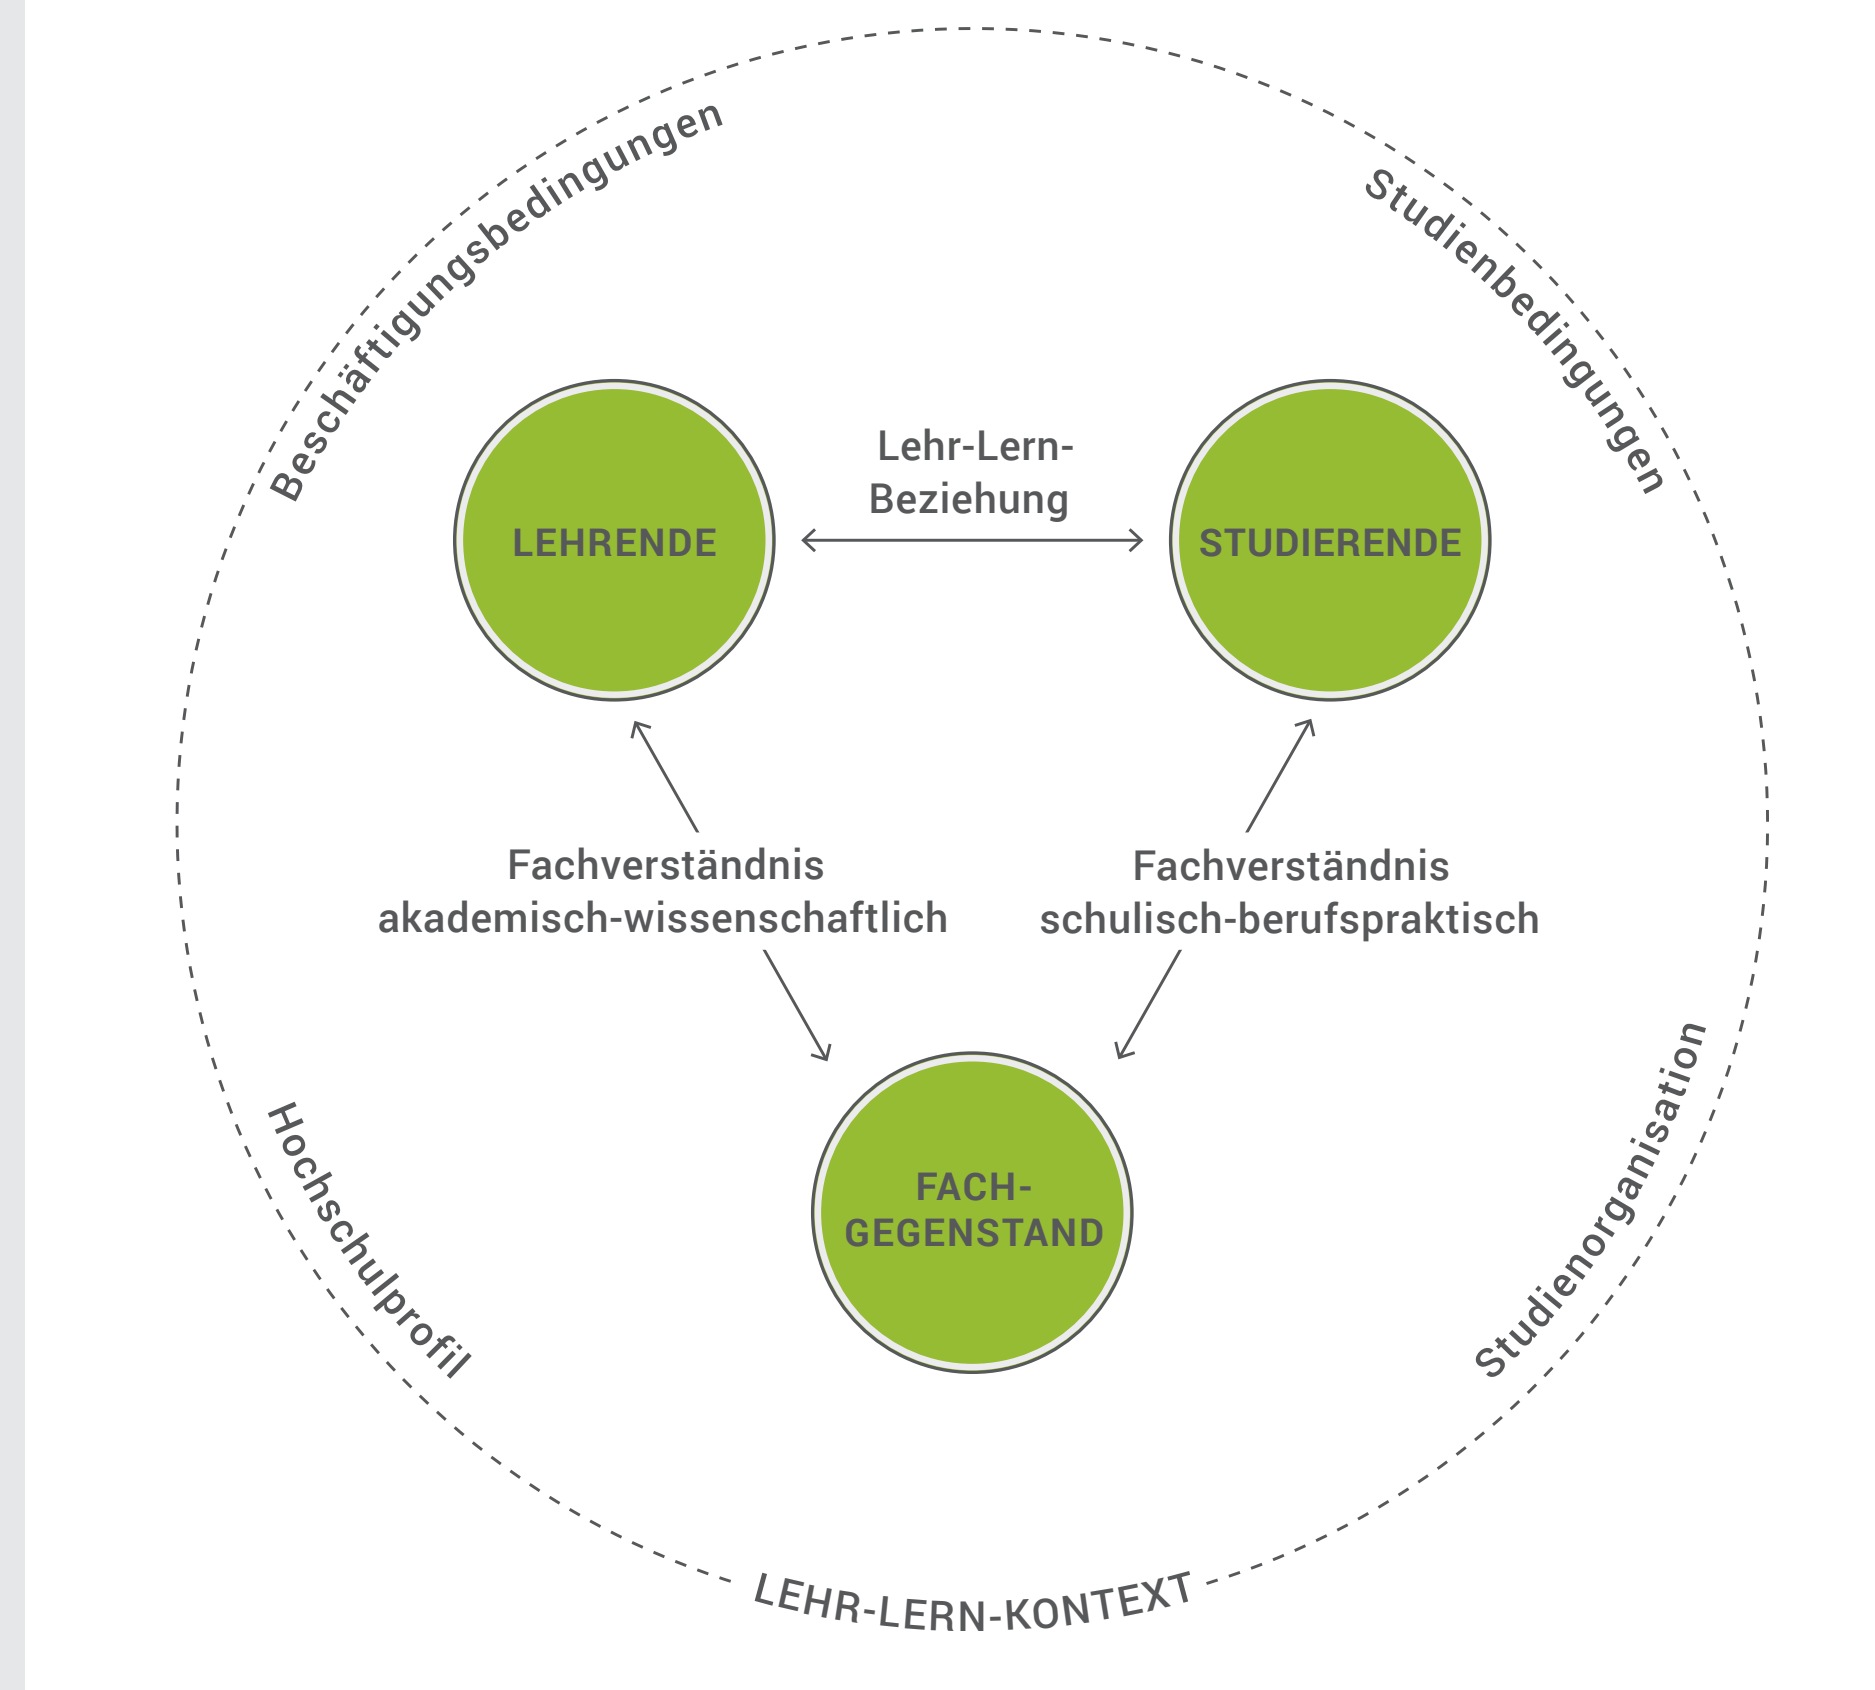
Beschäftigungsbedingungen

Studienbedingungen

Lehr-Lern-Beziehung

LEHRENDE

STUDIERENDE

Fachverständnis
akademisch-wissenschaftlich

Fachverständnis
schulisch-berufspraktisch

FACH-
GEGENSTAND

Hochschulprofil

Studienorganisation

LEHR-LERN-KONTEXT